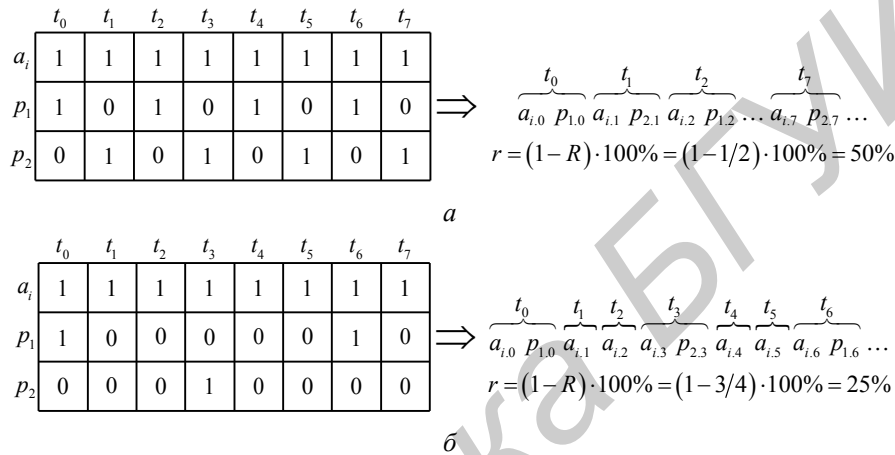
|  | $t_0$ | $t_1$ | $t_2$ | $t_3$ | $t_4$ | $t_5$ | $t_6$ | $t_7$ |
|---|---|---|---|---|---|---|---|---|
| $a_i$ | 1 | 1 | 1 | 1 | 1 | 1 | 1 | 1 |
| $p_1$ | 1 | 0 | 1 | 0 | 1 | 0 | 1 | 0 |
| $p_2$ | 0 | 1 | 0 | 1 | 0 | 1 | 0 | 1 |

$\Longrightarrow$ $\overbrace{a_{i.0}\ p_{1.0}}^{t_0}\ \overbrace{a_{i.1}\ p_{2.1}}^{t_1}\ \overbrace{a_{i.2}\ p_{1.2}}^{t_2} \ldots \overbrace{a_{i.7}\ p_{2.7}}^{t_7} \ldots$

$r = (1-R)\cdot 100\% = (1-1/2)\cdot 100\% = 50\%$

*а*

|  | $t_0$ | $t_1$ | $t_2$ | $t_3$ | $t_4$ | $t_5$ | $t_6$ | $t_7$ |
|---|---|---|---|---|---|---|---|---|
| $a_i$ | 1 | 1 | 1 | 1 | 1 | 1 | 1 | 1 |
| $p_1$ | 1 | 0 | 0 | 0 | 0 | 0 | 1 | 0 |
| $p_2$ | 0 | 0 | 0 | 1 | 0 | 0 | 0 | 0 |

$\Longrightarrow$ $\overbrace{a_{i.0}\ p_{1.0}}^{t_0}\ \overbrace{a_{i.1}}^{t_1}\ \overbrace{a_{i.2}}^{t_2}\ \overbrace{a_{i.3}\ p_{2.3}}^{t_3}\ \overbrace{a_{i.4}}^{t_4}\ \overbrace{a_{i.5}}^{t_5}\ \overbrace{a_{i.6}\ p_{1.6}}^{t_6} \ldots$

$r = (1-R)\cdot 100\% = (1-3/4)\cdot 100\% = 25\%$

*б*